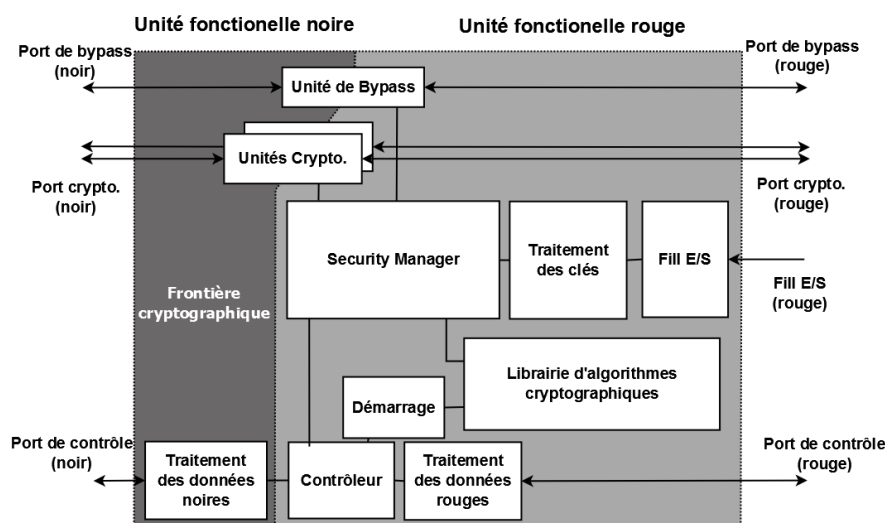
Unité fonctionelle noire

Unité fonctionelle rouge

Port de bypass (noir)

Unité de Bypass

Port de bypass (rouge)

Unités Crypto.

Port crypto. (noir)

Port crypto. (rouge)

Security Manager

Traitement des clés

Fill E/S

Fill E/S (rouge)

Frontière cryptographique

Librairie d'algorithmes cryptographiques

Démarrage

Port de contrôle (noir)

Traitement des données noires

Contrôleur

Traitement des données rouges

Port de contrôle (rouge)